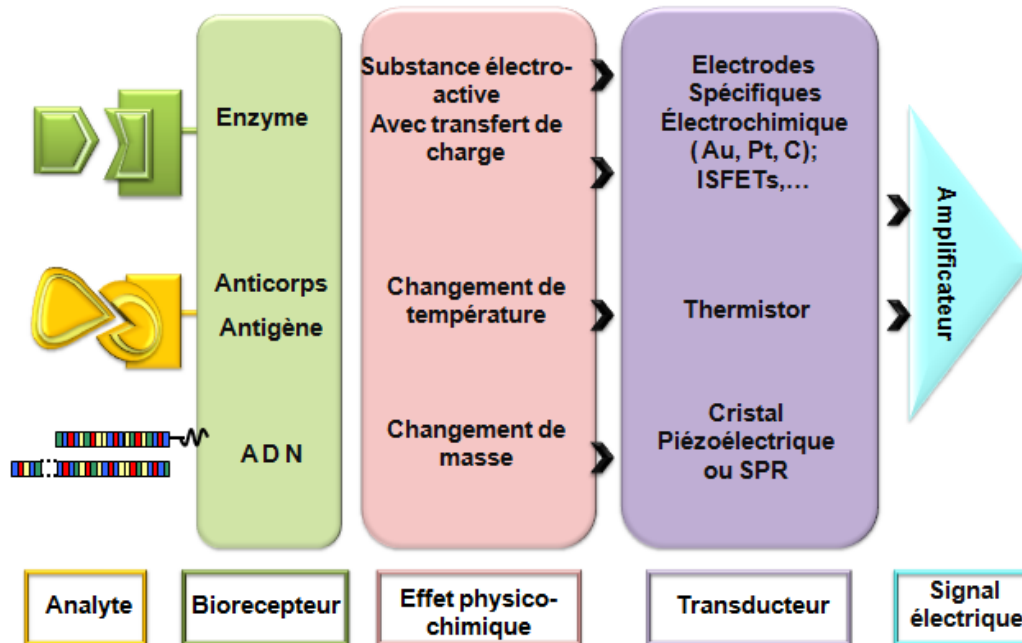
Enzyme

Anticorps
Antigène

A D N

Substance électro-active
Avec transfert de charge

Changement de température

Changement de masse

Electrodes
Spécifiques
Électrochimique
( Au, Pt, C);
ISFETs,…

Thermistor

Cristal
Piézoélectrique
ou SPR

Amplificateur

Analyte

Biorecepteur

Effet physico-chimique

Transducteur

Signal électrique